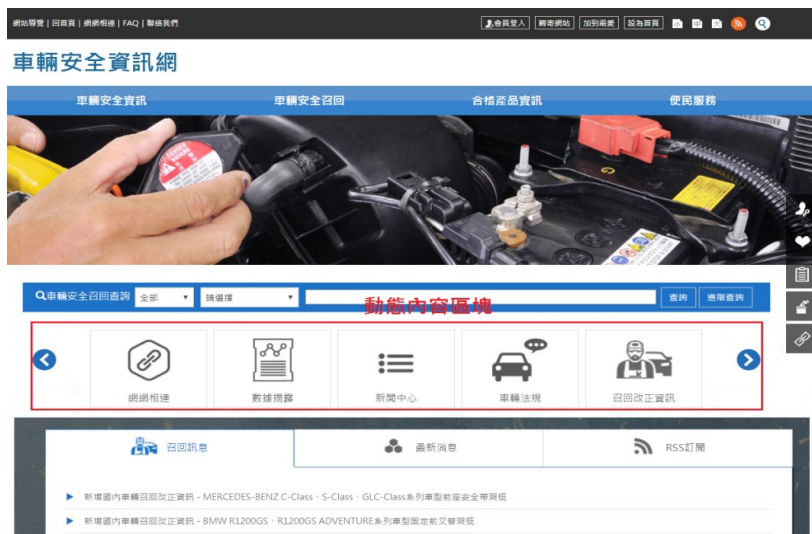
網站導覽 | 回首頁 | 網網相連 | FAQ | 聯絡我們

會員登入 | 轉寄網站 | 加到最愛 | 設為首頁

車輛安全資訊網

車輛安全資訊 | 車輛安全召回 | 合格產品資訊 | 便民服務

車輛安全召回查詢 全部 請選擇 查詢 進階查詢

動態內容區塊

網網相連 | 數據揭露 | 新聞中心 | 車輛法規 | 召回改正資訊

召回訊息 | 最新消息 | RSS訂閱

新增國內車輛召回改正資訊 - MERCEDES-BENZ C-Class、S-Class、GLC-Class系列車型前座安全帶現從

新增國內車輛召回改正資訊 - BMW R1200GS、R1200GS ADVENTURE系列車型固定前叉管現從